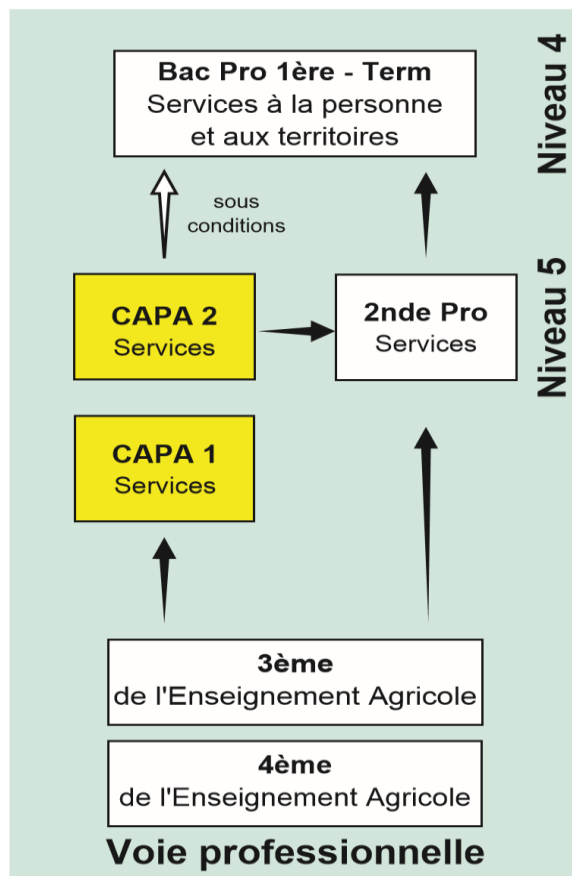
Bac Pro 1ère - Term
Services à la personne et aux territoires

Niveau 4

sous conditions

CAPA 2
Services

2nde Pro
Services

Niveau 5

CAPA 1
Services

3ème
de l'Enseignement Agricole

4ème
de l'Enseignement Agricole

Voie professionnelle